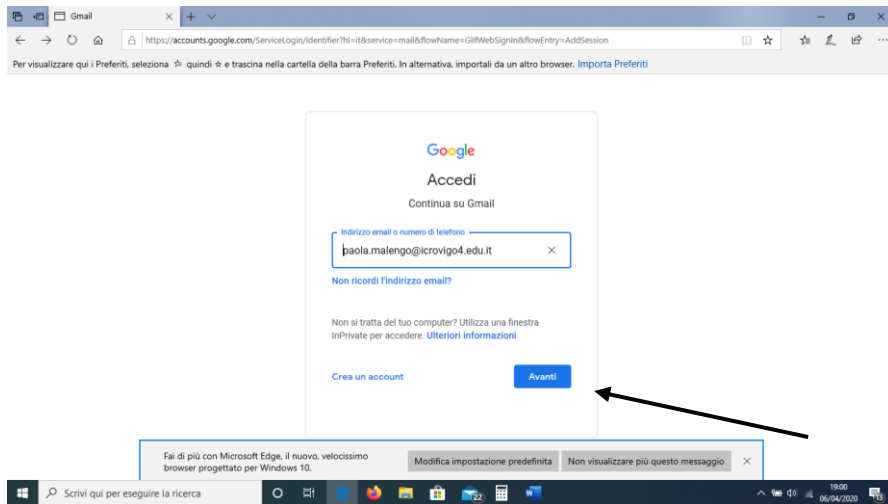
Gmail

https://accounts.google.com/ServiceLogin/identifier?hl=it&service=mail&flowName=GlifWebSignIn&flowEntry=AddSession

Per visualizzare qui i Preferiti, seleziona ☆ quindi ☆ e trascina nella cartella della barra Preferiti. In alternativa, importali da un altro browser. Importa Preferiti

Google

Accedi

Continua su Gmail

Indirizzo email o numero di telefono

paola.malengo@icrovigo4.edu.it

Non ricordi l'indirizzo email?

Non si tratta del tuo computer? Utilizza una finestra InPrivate per accedere. Ulteriori informazioni

Crea un account

Avanti

Fai di più con Microsoft Edge, il nuovo, velocissimo browser progettato per Windows 10.

Modifica impostazione predefinita

Non visualizzare più questo messaggio

Scrivi qui per eseguire la ricerca

19:00
06/04/2020